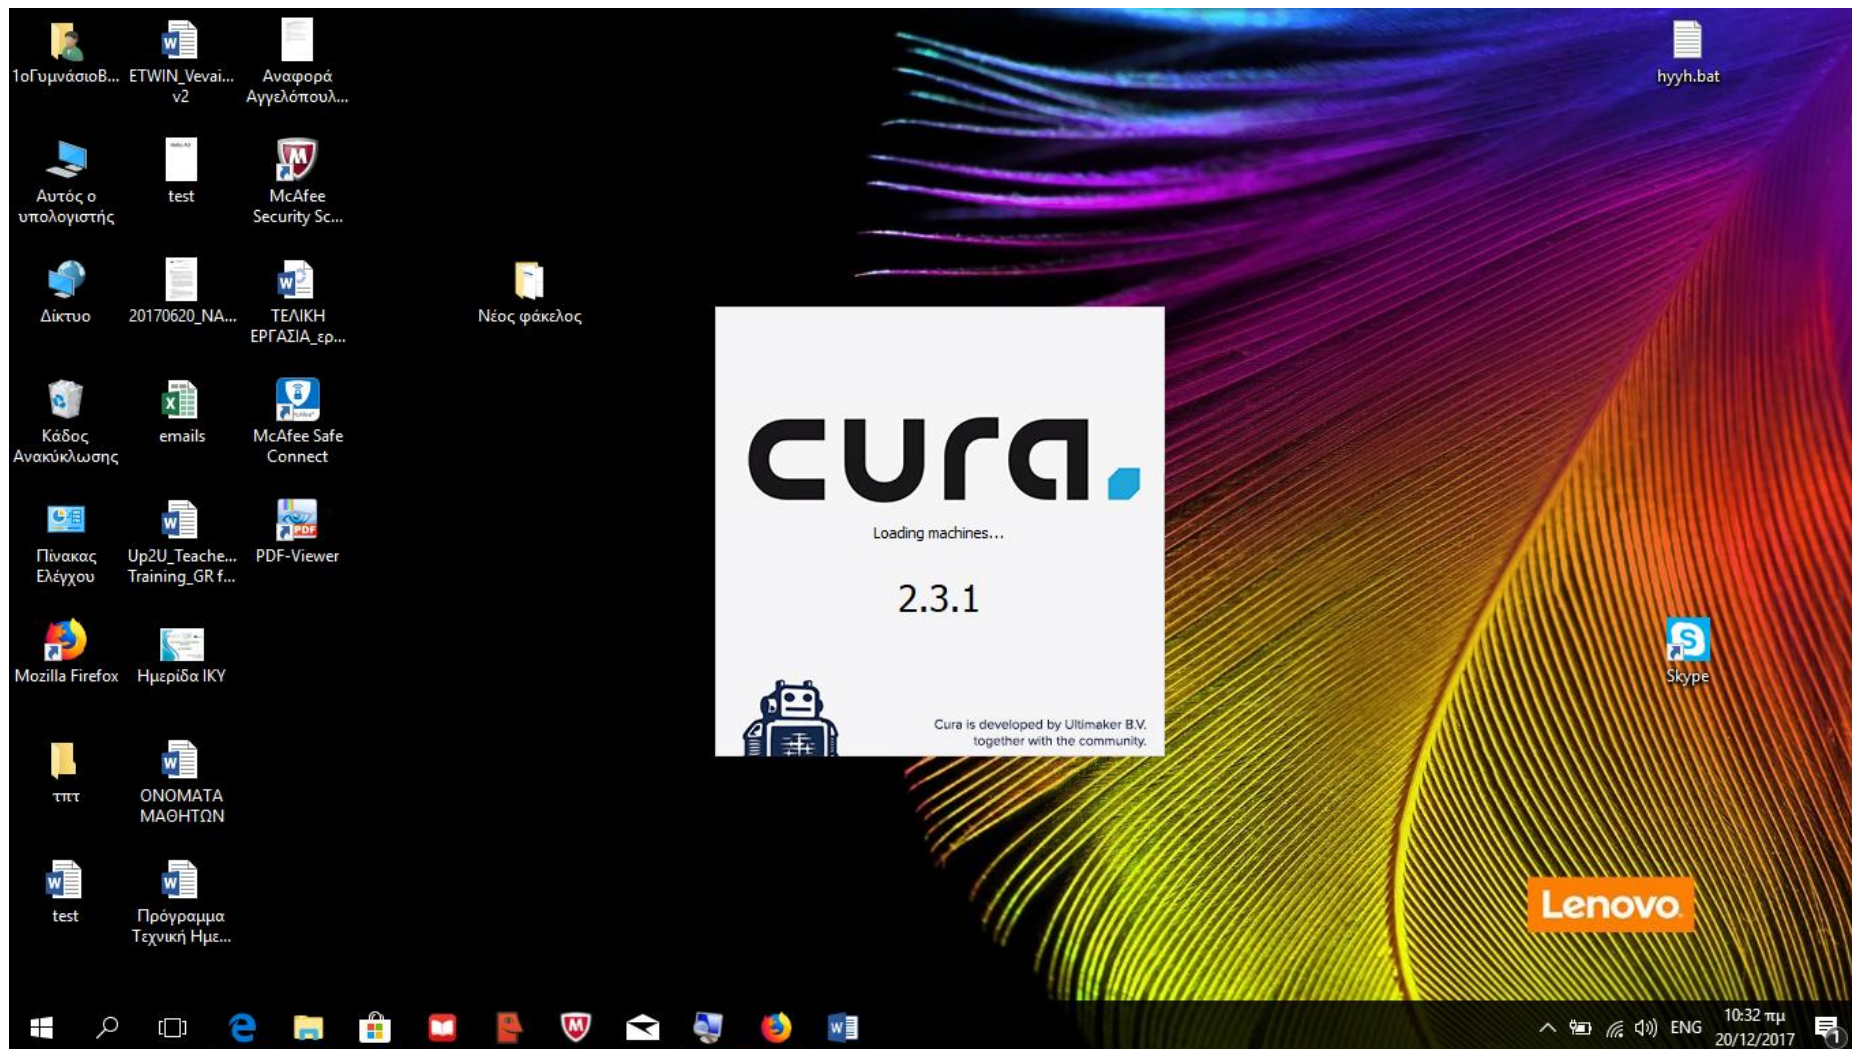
1οΓυμνάσιοΒ... ETWIN_Vevai... v2 Αναφορά Αγγελόπουλ...

hyyh.bat

Αυτός ο υπολογιστής test McAfee Security Sc...

Δίκτυο 20170620_NA... ΤΕΛΙΚΗ ΕΡΓΑΣΙΑ_ερ... Νέος φάκελος

Κάδος Ανακύκλωσης emails McAfee Safe Connect

Πίνακας Ελέγχου Up2U_Teache... Training_GR f... PDF-Viewer

Mozilla Firefox Ημερίδα ΙΚΥ

Skype

τπτ ΟΝΟΜΑΤΑ ΜΑΘΗΤΩΝ

test Πρόγραμμα Τεχνική Ημε...

cura.

Loading machines...

2.3.1

Cura is developed by Ultimaker B.V. together with the community.

Lenovo

ENG 10:32 πμ 20/12/2017